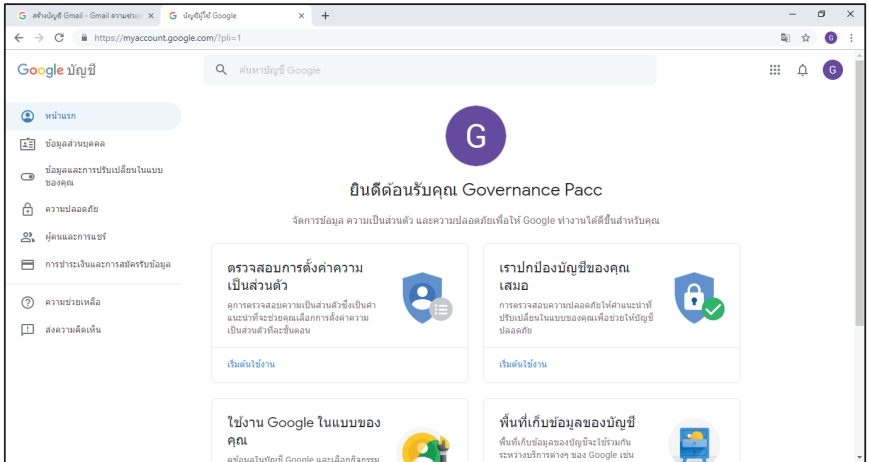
G สร้างบัญชี Gmail - Gmail ความช่วย ×
G บัญชีผู้ใช้ Google ×
+
https://myaccount.google.com/?pli=1
G

Google บัญชี
ค้นหาบัญชี Google
G

หน้าแรก
ข้อมูลส่วนบุคคล
ข้อมูลและการปรับเปลี่ยนในแบบของคุณ
ความปลอดภัย
ผู้คนและการแชร์
การชำระเงินและการสมัครรับข้อมูล
ความช่วยเหลือ
ส่งความคิดเห็น

G

ยินดีต้อนรับคุณ Governance Pacc

จัดการข้อมูล ความเป็นส่วนตัว และความปลอดภัยเพื่อให้ Google ทำงานได้ดีขึ้นสำหรับคุณ

ตรวจสอบการตั้งค่าความเป็นส่วนตัว
ดูการตรวจสอบความเป็นส่วนตัวซึ่งเป็นคำแนะนำที่จะช่วยคุณเลือกการตั้งค่าความเป็นส่วนตัวทีละขั้นตอน
เริ่มต้นใช้งาน

เราปกป้องบัญชีของคุณเสมอ
การตรวจสอบความปลอดภัยให้คำแนะนำที่ปรับเปลี่ยนในแบบของคุณเพื่อช่วยให้บัญชีปลอดภัย
เริ่มต้นใช้งาน

ใช้งาน Google ในแบบของคุณ
ดูข้อมูลในบัญชี Google และเลือกกิจกรรม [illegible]

พื้นที่เก็บข้อมูลของบัญชี
พื้นที่เก็บข้อมูลของบัญชีจะใช้ร่วมกันระหว่างบริการต่างๆ ของ Google เช่น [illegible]